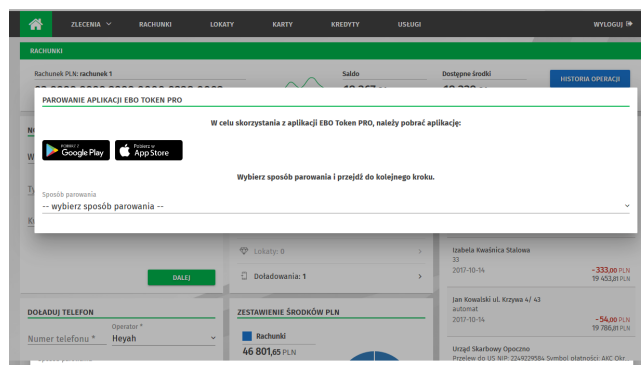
ZLECENIA RACHUNKI LOKATY KARTY KREDYTY USŁUGI WYLOGUJ

RACHUNKI

Rachunek PLN: rachunek 1

Saldo

Dostępne środki

HISTORIA OPERACJI

PAROWANIE APLIKACJI EBO TOKEN PRO

W celu skorzystania z aplikacji EBO Token PRO, należy pobrać aplikację:

POBIERZ Z Google Play

Pobierz w App Store

Wybierz sposób parowania i przejdź do kolejnego kroku.

Sposób parowania
-- wybierz sposób parowania --

Lokaty: 0

Doładowania: 1

DALEJ

Izabela Kwaśnica Stalowa 33
2017-10-14
-333,00 PLN
19 453,81 PLN

Jan Kowalski ul. Krzywa 4/ 43 automat
2017-10-14
-54,00 PLN
19 786,81 PLN

Urząd Skarbowy Opoczno
Przelew do US NIP: 2249229584 Symbol płatności: AKC Okr

DOŁADUJ TELEFON

Numer telefonu *

Operator *
Heyah

ZESTAWIENIE ŚRODKÓW PLN

Rachunki
46 801,65 PLN